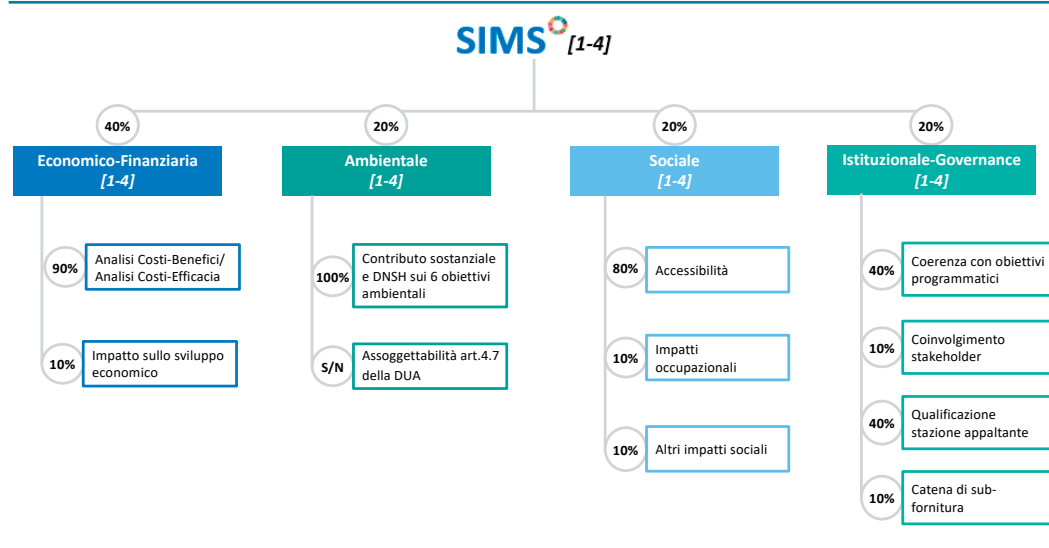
SIMS [1-4]

40%

Economico-Finanziaria
[1-4]

90% Analisi Costi-Benefici/ Analisi Costi-Efficacia

10% Impatto sullo sviluppo economico

20%

Ambientale
[1-4]

100% Contributo sostanziale e DNSH sui 6 obiettivi ambientali

S/N Assoggettabilità art.4.7 della DUA

20%

Sociale
[1-4]

80% Accessibilità

10% Impatti occupazionali

10% Altri impatti sociali

20%

Istituzionale-Governance
[1-4]

40% Coerenza con obiettivi programmatici

10% Coinvolgimento stakeholder

40% Qualificazione stazione appaltante

10% Catena di subfornitura